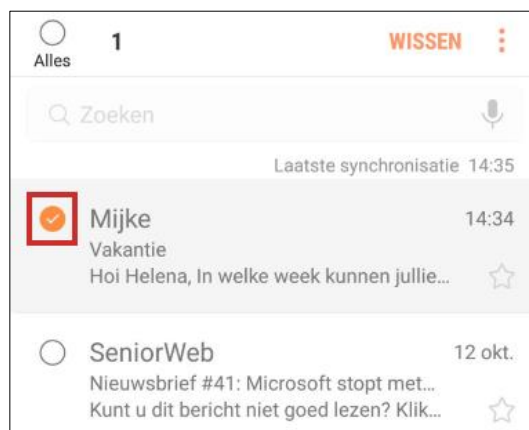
Alles
1
WISSEN

Zoeken

Laatste synchronisatie 14:35

Mijke
14:34
Vakantie
Hoi Helena, In welke week kunnen jullie...

SeniorWeb
12 okt.
Nieuwsbrief #41: Microsoft stopt met...
Kunt u dit bericht niet goed lezen? Klik...